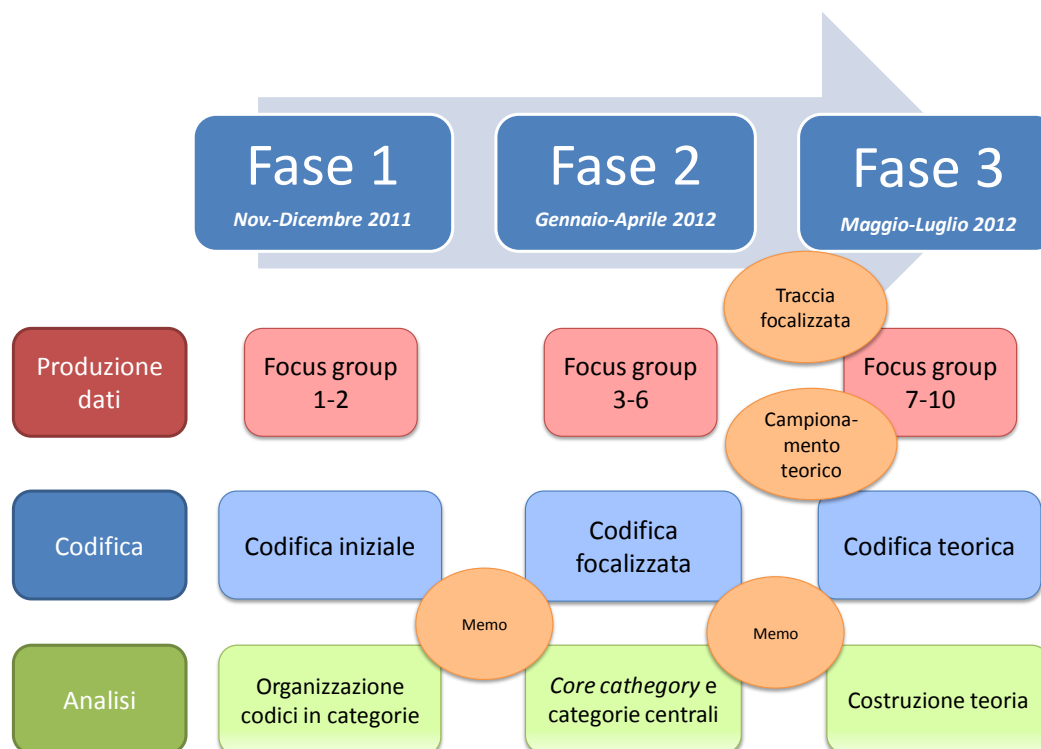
Fase 1
Nov.-Dicembre 2011

Fase 2
Gennaio-Aprile 2012

Fase 3
Maggio-Luglio 2012

Traccia focalizzata

Produzione dati

Focus group 1-2

Focus group 3-6

Focus group 7-10

Campionamento teorico

Codifica

Codifica iniziale

Codifica focalizzata

Codifica teorica

Memo

Memo

Analisi

Organizzazione codici in categorie

Core cathegory e categorie centrali

Costruzione teoria